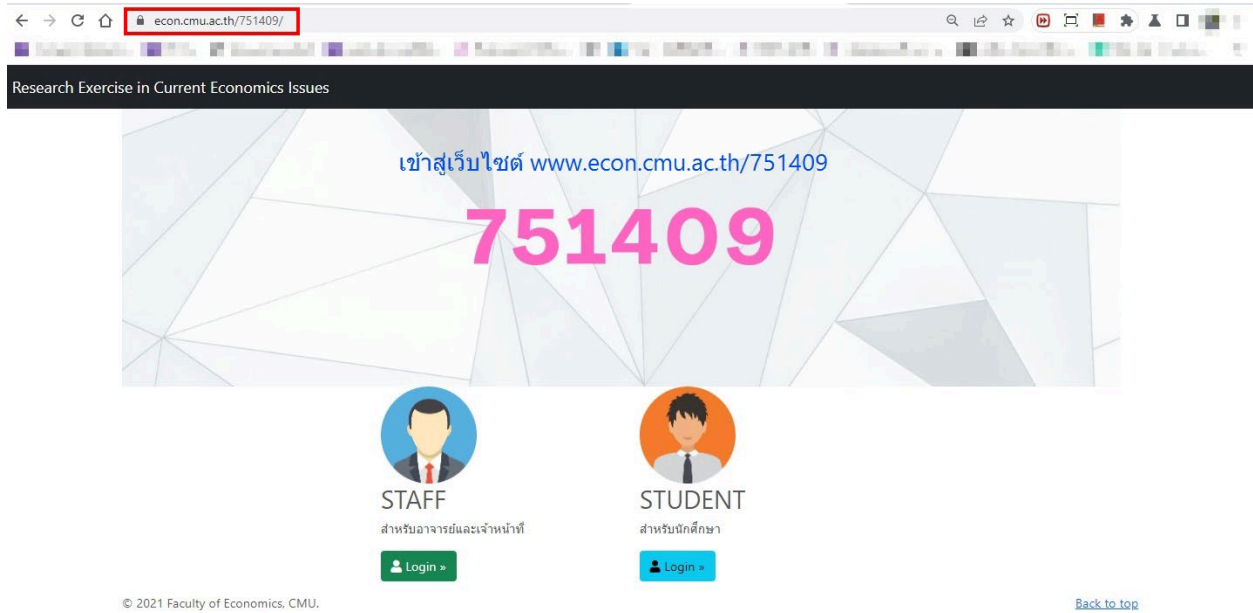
econ.cmu.ac.th/751409/

Research Exercise in Current Economics Issues

เข้าสู่เว็บไซต์ www.econ.cmu.ac.th/751409

751409

STAFF
สำหรับอาจารย์และเจ้าหน้าที่
Login »

STUDENT
สำหรับนักศึกษา
Login »

© 2021 Faculty of Economics, CMU.

Back to top